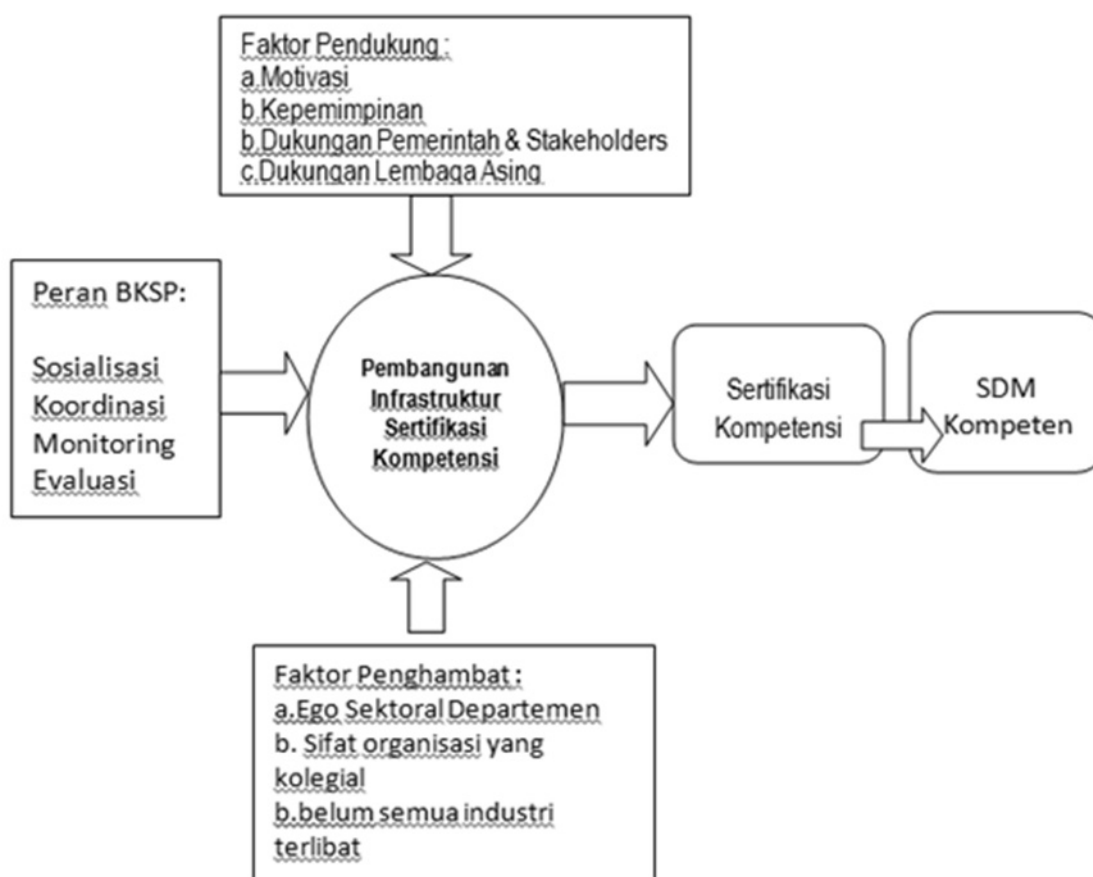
Faktor Pendukung :
a.Motivasi
b.Kepemimpinan
b.Dukungan Pemerintah & Stakeholders
c.Dukungan Lembaga Asing

Peran BKSP:

Sosialisasi
Koordinasi
Monitoring
Evaluasi

Pembangunan Infrastruktur Sertifikasi Kompetensi

Sertifikasi Kompetensi

SDM Kompeten

Faktor Penghambat :
a.Ego Sektoral Departemen
b. Sifat organisasi yang kolegial
b.belum semua industri terlibat